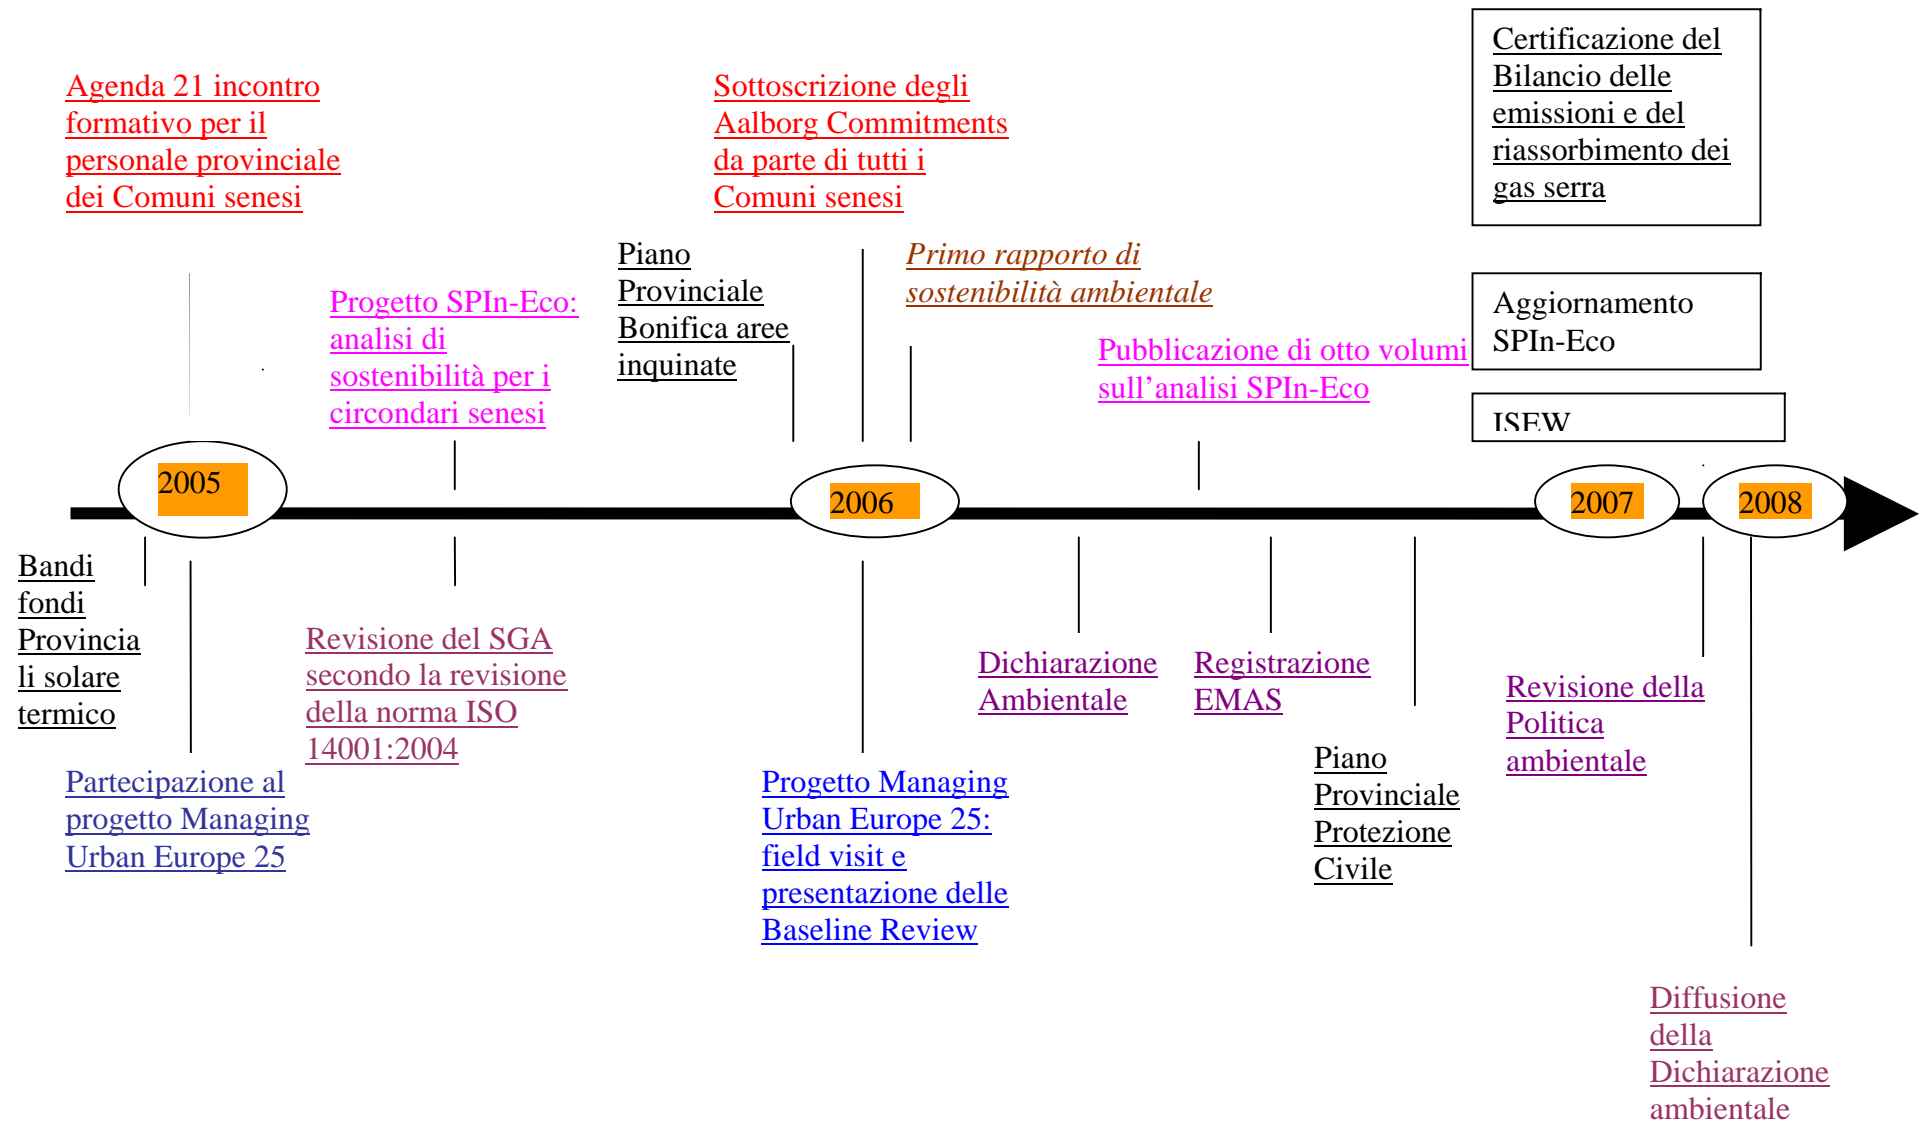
Agenda 21 incontro formativo per il personale provinciale dei Comuni senesi

Sottoscrizione degli Aalborg Commitments da parte di tutti i Comuni senesi

Certificazione del Bilancio delle emissioni e del riassorbimento dei gas serra

Progetto SPIn-Eco: analisi di sostenibilità per i circondari senesi

Piano Provinciale Bonifica aree inquinate

Primo rapporto di sostenibilità ambientale

Pubblicazione di otto volumi sull'analisi SPIn-Eco

Aggiornamento SPIn-Eco

ISEW

2005

2006

2007

2008

Bandi fondi Provincia li solare termico

Partecipazione al progetto Managing Urban Europe 25

Revisione del SGA secondo la revisione della norma ISO 14001:2004

Progetto Managing Urban Europe 25: field visit e presentazione delle Baseline Review

Dichiarazione Ambientale

Registrazione EMAS

Piano Provinciale Protezione Civile

Revisione della Politica ambientale

Diffusione della Dichiarazione ambientale